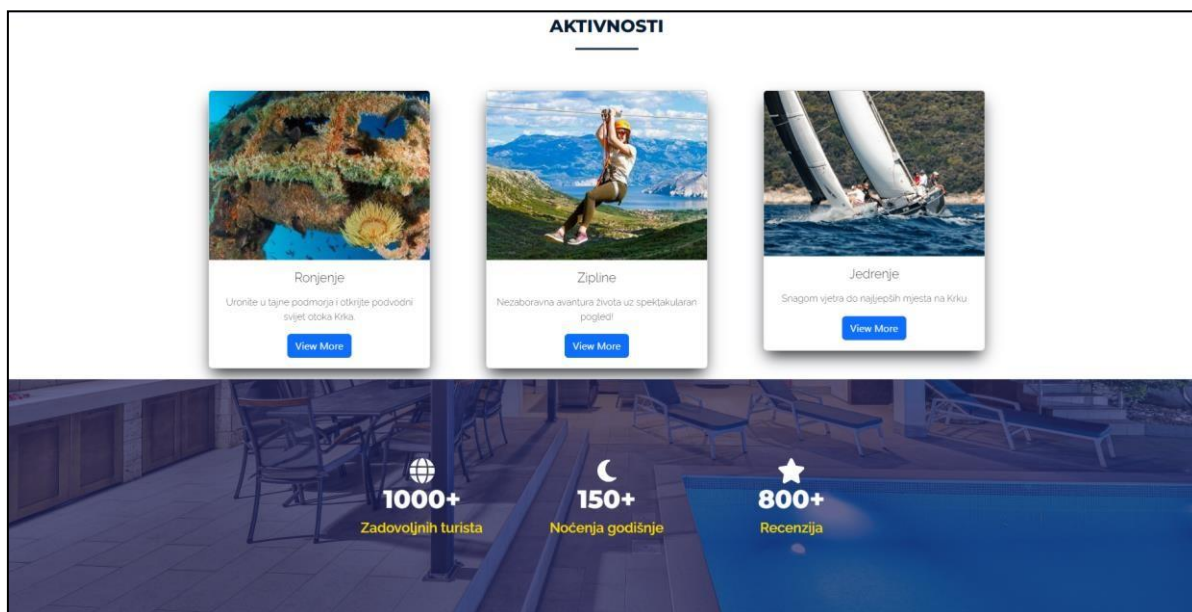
AKTIVNOSTI

Ronjenje

Uronite u tajne podmorja i otkrijte podvodni svijet otoka Krka.

View More

Zipline

Nezaboravna avantura života uz spektakularan pogled!

View More

Jedrenje

Snagom vjetra do najljepših mjesta na Krku.

View More

1000+

Zadovoljnih turista

150+

Noćenja godišnje

800+

Recenzija